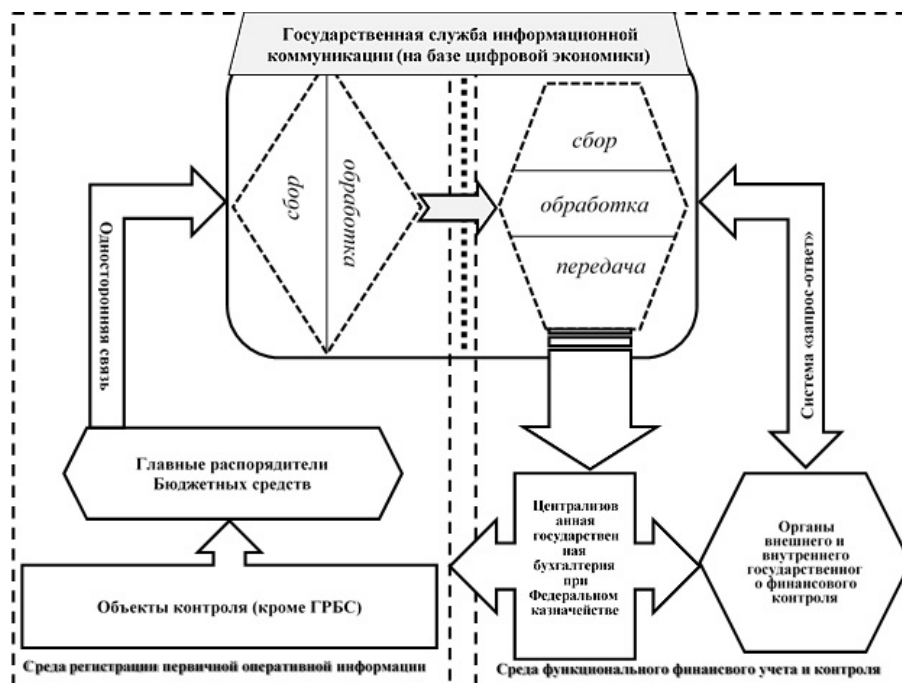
Государственная служба информационной коммуникации (на базе цифровой экономики)

сбор

обработка

сбор

обработка

передача

Односторонняя связь

Система «запрос-ответ»

Главные распорядители Бюджетных средств

Централизованная государственная бухгалтерия при Федеральном казначействе

Органы внешнего и внутреннего государственного финансового контроля

Объекты контроля (кроме ГРБС)

Среда регистрации первичной оперативной информации

Среда функционального финансового учета и контроля